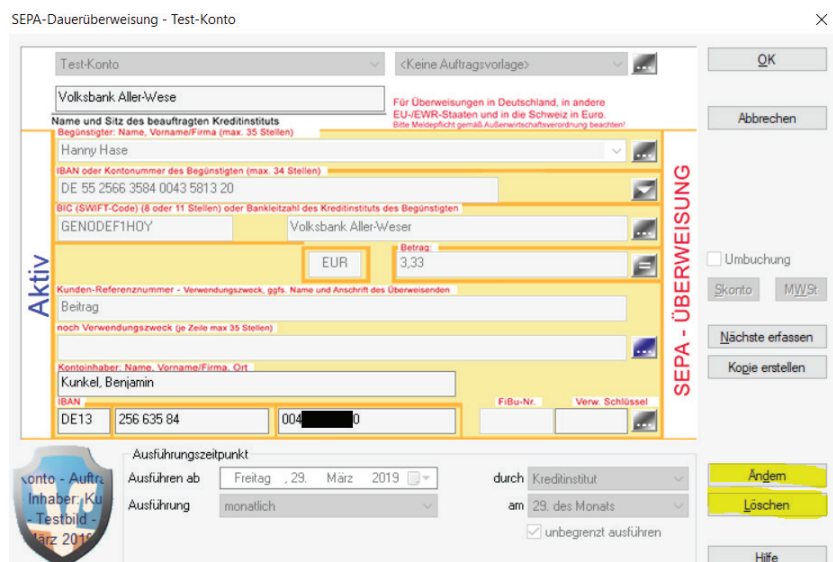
SEPA-Dauerüberweisung - Test-Konto

Test-Konto
<Keine Auftragsvorlage>
OK

Volksbank Aller-Wese
Name und Sitz des beauftragten Kreditinstituts
Für Überweisungen in Deutschland, in andere EU-/EWR-Staaten und in die Schweiz in Euro.
Bitte Meldepflicht gemäß Außenwirtschaftsverordnung beachten!
Abbrechen

Begünstigter: Name, Vorname/Firma (max. 35 Stellen)
Hanny Hase
IBAN oder Kontonummer des Begünstigten (max. 34 Stellen)
DE 55 2566 3584 0043 5813 20
BIC (SWIFT-Code) (8 oder 11 Stellen) oder Bankleitzahl des Kreditinstituts des Begünstigten
GENODEF1HOY
Volksbank Aller-Weser
EUR
Betrag:
3,33
Aktiv
SEPA - ÜBERWEISUNG
Umbuchung
Skonto
MWSt
Kunden-Referenznummer - Verwendungszweck, ggfs. Name und Anschrift des Überweisenden
Beitrag
noch Verwendungszweck (je Zeile max 35 Stellen)
Nächste erfassen
Kopie erstellen
Kontoinhaber: Name, Vorname/Firma, Ort
Kunkel, Benjamin
IBAN
DE13
256 635 84
004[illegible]0
FiBu-Nr.
Verw. Schlüssel

Ausführungszeitpunkt
Ausführen ab
Freitag , 29. März 2019
durch
Kreditinstitut
Ändern
Ausführung
monatlich
am
29. des Monats
Löschen
unbegrenzt ausführen
Hilfe
konto - Auftr
Inhaber: Ku
- Testbild -
ärz 2019